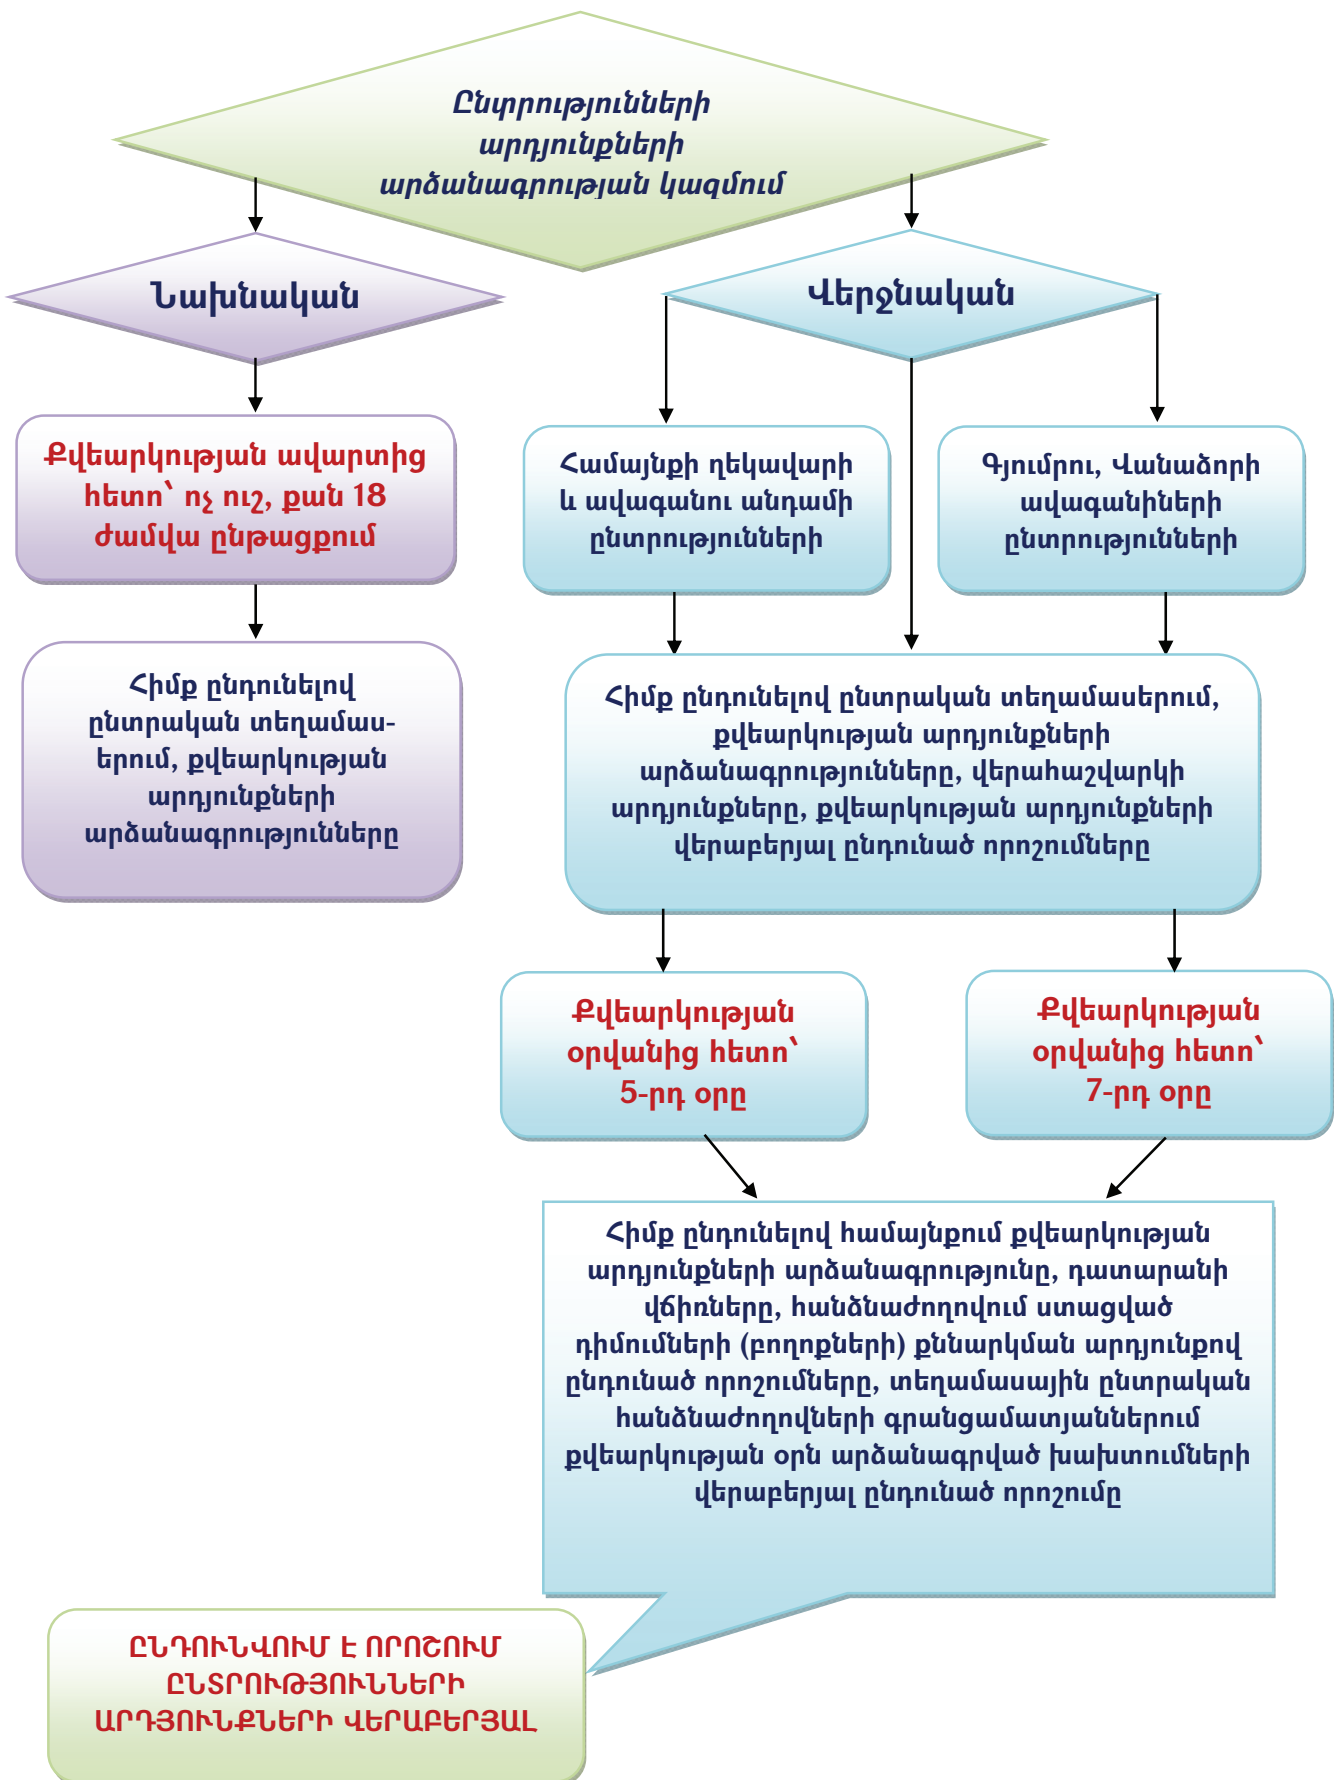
Ընփրությունների արդյունքների արձանագրության կազմում

Նախնական

Վերջնական

Քվեարկության ավարտից հետո՝ ոչ ուշ, քան 18 ժամվա ընթացքում

Հիմք ընդունելով ընտրական տեղամաս-երում, քվեարկության արդյունքների արձանագրությունները

Համայնքի ղեկավարի և ավագանու անդամի ընտրությունների

Գյումրու, Վանաձորի ավագանիների ընտրությունների

Հիմք ընդունելով ընտրական տեղամասերում, քվեարկության արդյունքների արձանագրությունները, վերահաշվարկի արդյունքները, քվեարկության արդյունքների վերաբերյալ ընդունած որոշումները

Քվեարկության օրվանից հետո՝ 5-րդ օրը

Քվեարկության օրվանից հետո՝ 7-րդ օրը

Հիմք ընդունելով համայնքում քվեարկության արդյունքների արձանագրությունը, դատարանի վճիռները, հանձնաժողովում ստացված դիմումների (բողոքների) քննարկման արդյունքով ընդունած որոշումները, տեղամասային ընտրական հանձնաժողովների գրանցամատյաններում քվեարկության օրն արձանագրված խախտումների վերաբերյալ ընդունած որոշումը

ԸՆԴՈՒՆՎՈՒՄ Է ՈՐՈՇՈՒՄ ԸՆՏՐՈՒԹՅՈՒՆՆԵՐԻ ԱՐԴՅՈՒՆՔՆԵՐԻ ՎԵՐԱԲԵՐՅԱԼ